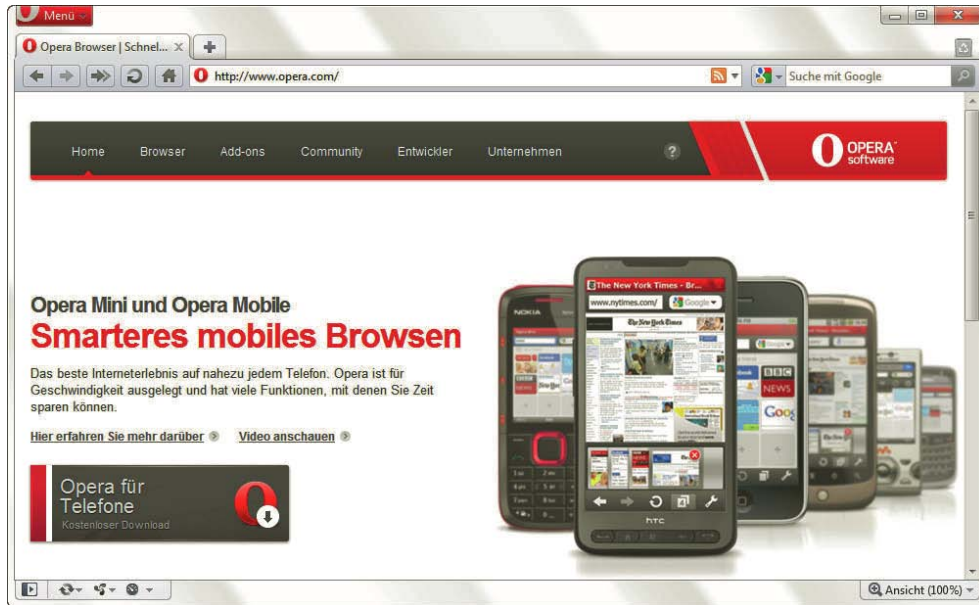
Menü

Opera Browser | Schnel...

http://www.opera.com/

Suche mit Google

Home Browser Add-ons Community Entwickler Unternehmen ?

OPERA software

Opera Mini und Opera Mobile
Smarteres mobiles Browsen

Das beste Interneterlebnis auf nahezu jedem Telefon. Opera ist für Geschwindigkeit ausgelegt und hat viele Funktionen, mit denen Sie Zeit sparen können.

Hier erfahren Sie mehr darüber Video anschauen

Opera für Telefone
Kostenloser Download

The New York Times - Br...
www.nytimes.com/
Google
The New York Times
NOKIA
BBC NEWS
Goog
htc

Ansicht (100%)